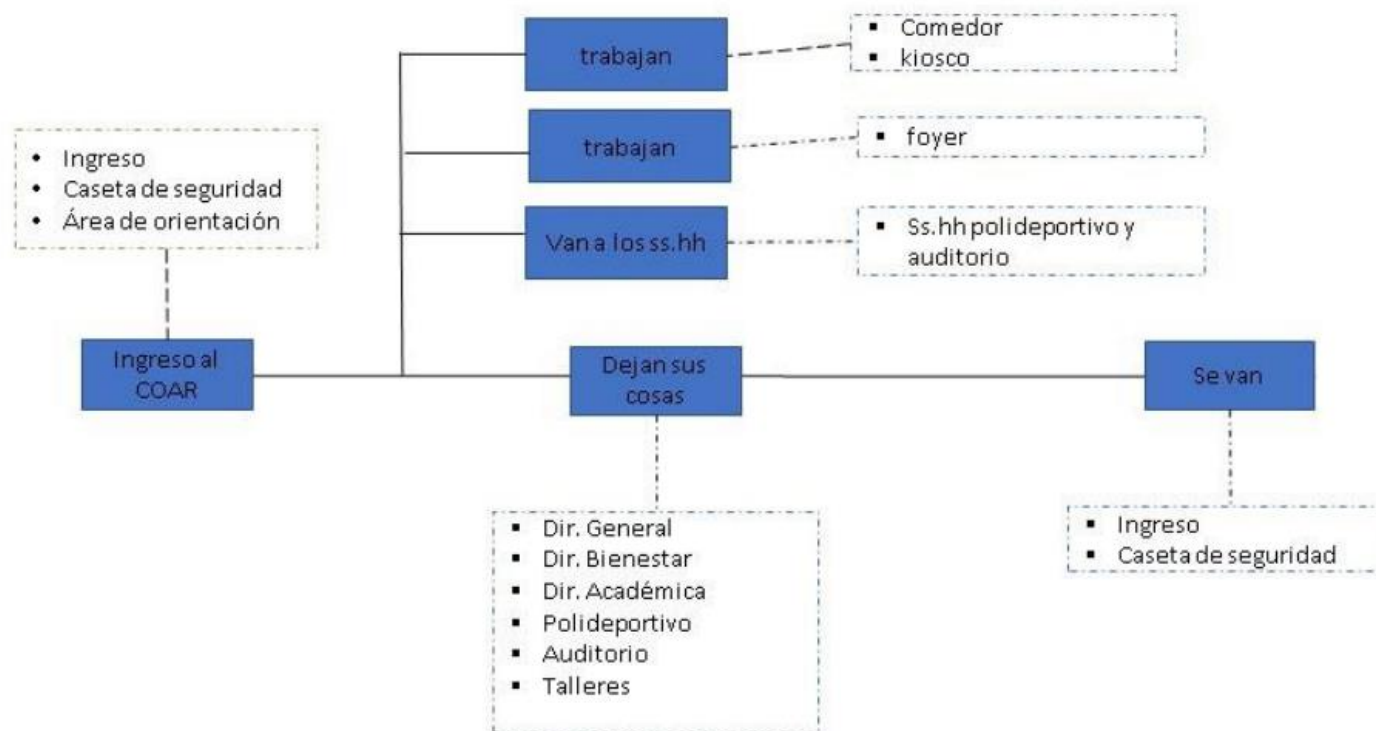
- Ingreso
- Caseta de seguridad
- Área de orientación

Ingreso al COAR

trabajan

- Comedor
- kiosco

trabajan

- foyer

Van a los ss.hh

- Ss.hh polideportivo y auditorio

Dejan sus cosas

- Dir. General
- Dir. Bienestar
- Dir. Académica
- Polideportivo
- Auditorio
- Talleres

Se van

- Ingreso
- Caseta de seguridad